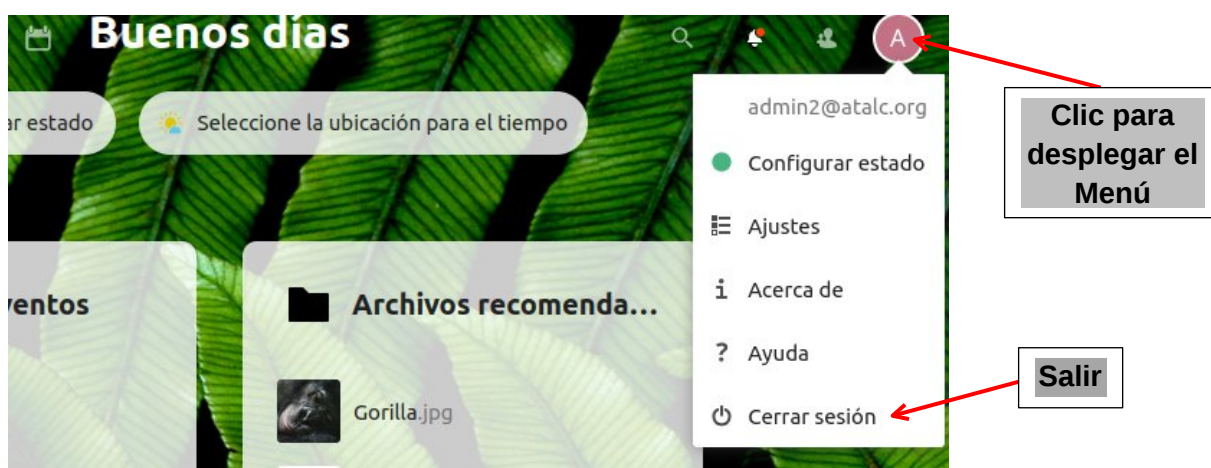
Buenos días

A

r estado

Seleccione la ubicación para el tiempo

ventos

Archivos recomenda...

Gorilla.jpg

admin2@atalc.org

Configurar estado

Ajustes

i Acerca de

? Ayuda

Cerrar sesión

Clic para desplegar el Menú

Salir